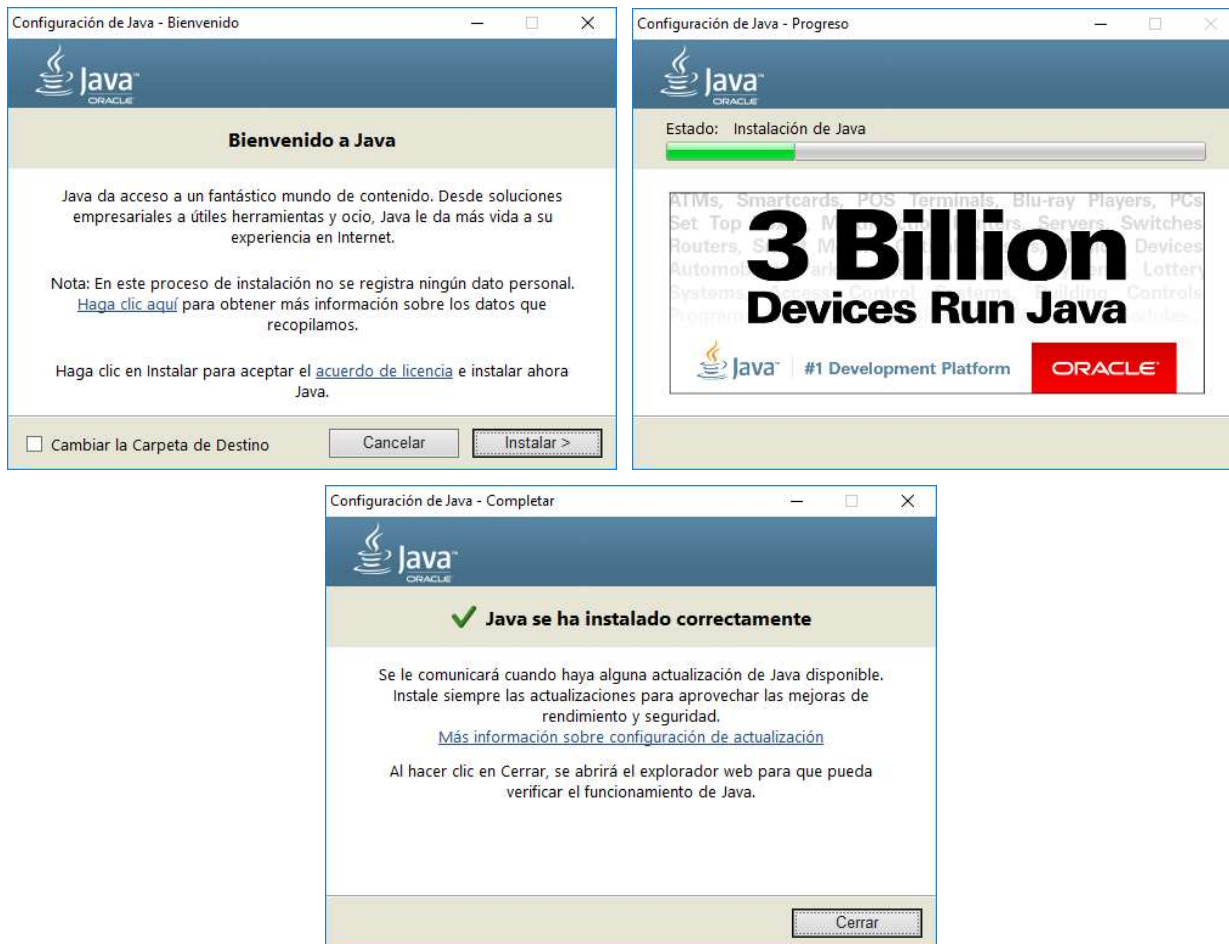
Configuración de Java - Bienvenido

Java ORACLE

Bienvenido a Java

Java da acceso a un fantástico mundo de contenido. Desde soluciones empresariales a útiles herramientas y ocio, Java le da más vida a su experiencia en Internet.

Nota: En este proceso de instalación no se registra ningún dato personal. Haga clic aquí para obtener más información sobre los datos que recopilamos.

Haga clic en Instalar para aceptar el acuerdo de licencia e instalar ahora Java.

Cambiar la Carpeta de Destino

Cancelar

Instalar >

Configuración de Java - Progreso

Java ORACLE

Estado: Instalación de Java

ATMs, Smartcards, POS Terminals, Blu-ray Players, PCs Set Top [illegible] Servers, Switches Routers, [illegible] Devices Automo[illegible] Lottery Systems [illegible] Control Systems, Building, Controls Program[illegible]

3 Billion

Devices Run Java

Java

#1 Development Platform

ORACLE

Configuración de Java - Completar

Java ORACLE

Java se ha instalado correctamente

Se le comunicará cuando haya alguna actualización de Java disponible. Instale siempre las actualizaciones para aprovechar las mejoras de rendimiento y seguridad.
Más información sobre configuración de actualización

Al hacer clic en Cerrar, se abrirá el explorador web para que pueda verificar el funcionamiento de Java.

Cerrar